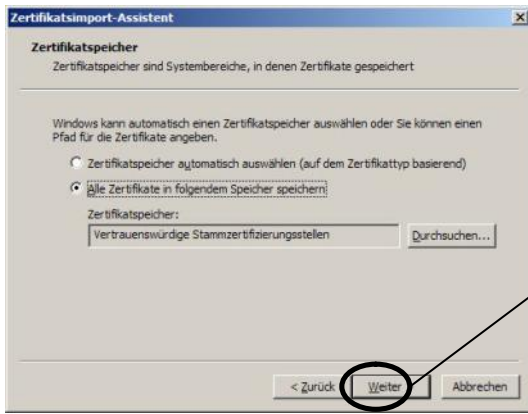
Zertifikatsimport-Assistent

Zertifikatspeicher

Zertifikatspeicher sind Systembereiche, in denen Zertifikate gespeichert

Windows kann automatisch einen Zertifikatspeicher auswählen oder Sie können einen Pfad für die Zertifikate angeben.

Zertifikatspeicher automatisch auswählen (auf dem Zertifikattyp basierend)

Alle Zertifikate in folgendem Speicher speichern

Zertifikatspeicher:

Vertrauenswürdige Stammzertifizierungsstellen

Durchsuchen...

< Zurück

Weiter

Abbrechen